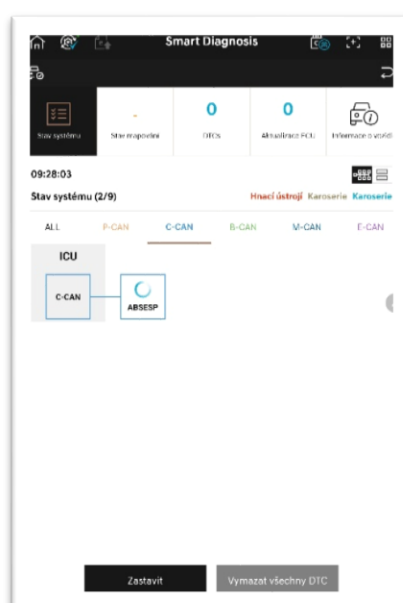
Smart Diagnosis

Stav systému

-
Stav mapování

0
DTCs

0
Aktualizace ECU

Informace o vozidl

09:28:03

Stav systému (2/9)

Hnací ústrojí Karoserie Karoserie

ALL P-CAN C-CAN B-CAN M-CAN E-CAN

ICU

C-CAN

ABSESP

Zastavit

Vymazat všechny DTC